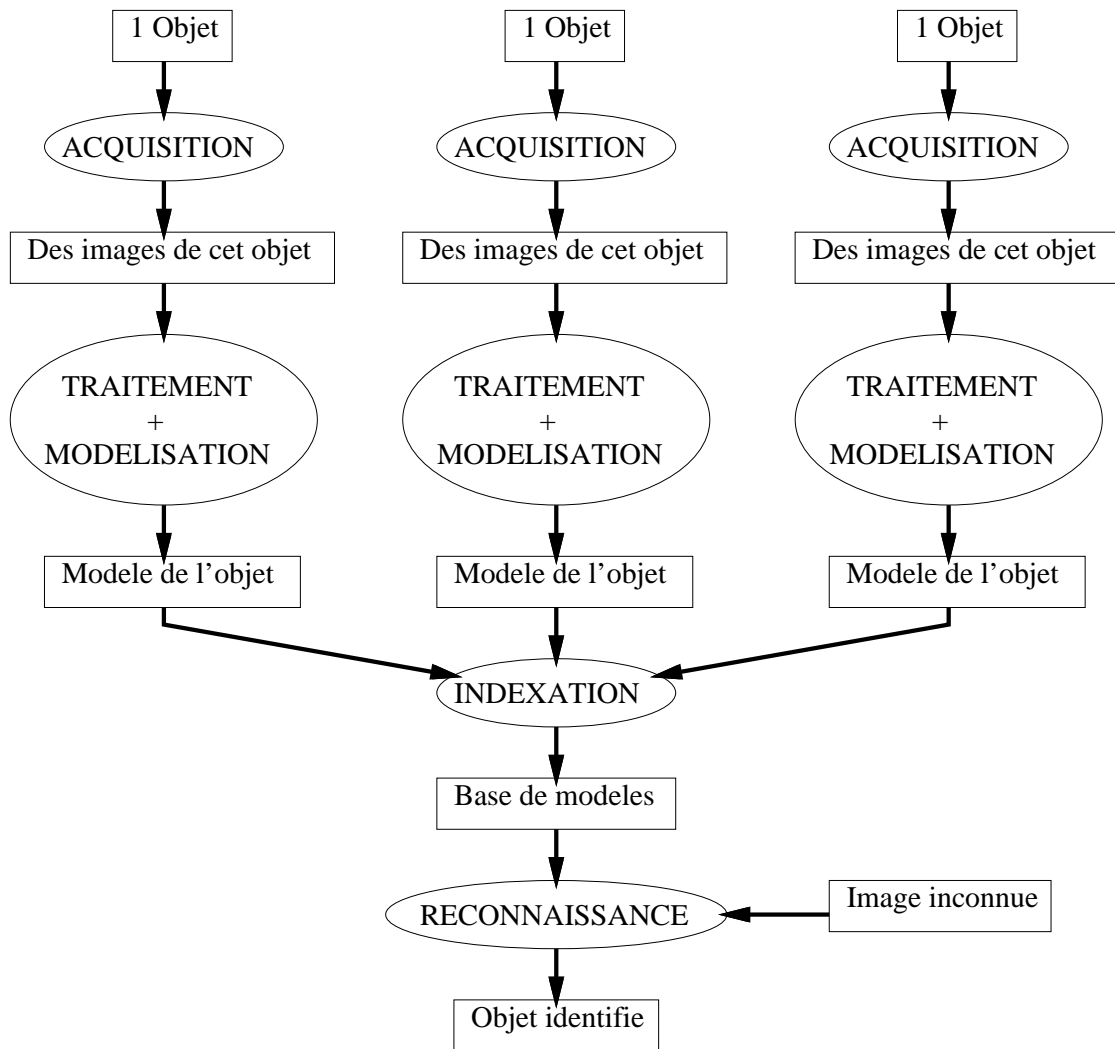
1 Objet

ACQUISITION

Des images de cet objet

TRAITEMENT
+
MODELISATION

Modele de l’objet

1 Objet

ACQUISITION

Des images de cet objet

TRAITEMENT
+
MODELISATION

Modele de l’objet

1 Objet

ACQUISITION

Des images de cet objet

TRAITEMENT
+
MODELISATION

Modele de l’objet

INDEXATION

Base de modeles

RECONNAISSANCE

Image inconnue

Objet identifie